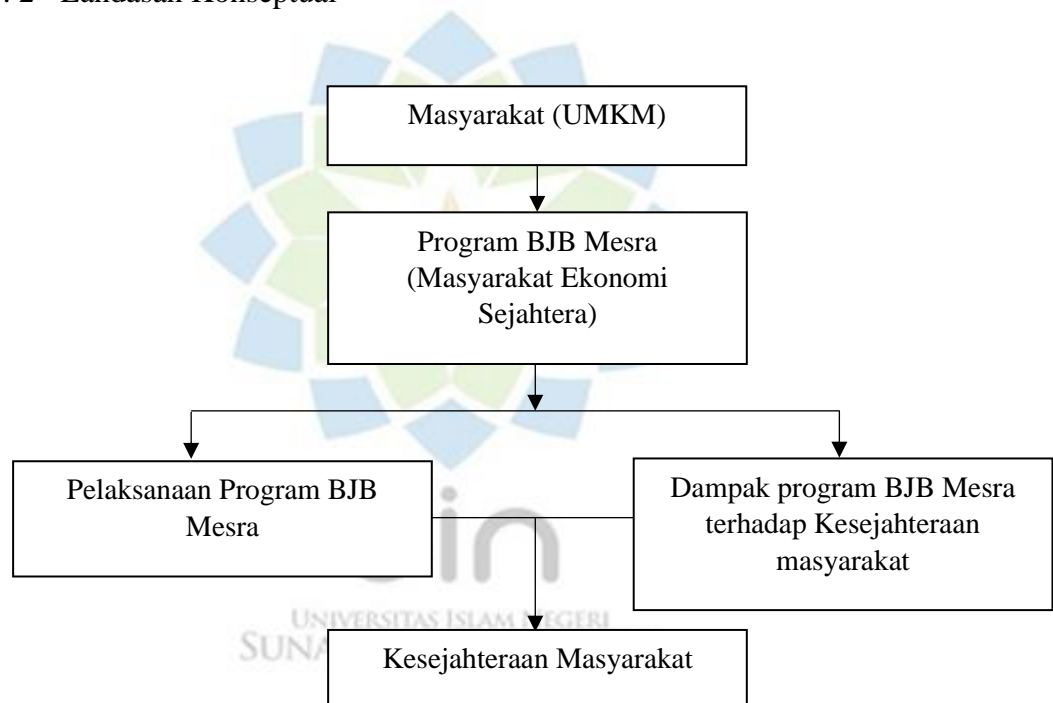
. 2 Landasan Konseptual

Masyarakat (UMKM)

Program BJB Mesra (Masyarakat Ekonomi Sejahtera)

Pelaksanaan Program BJB Mesra

Dampak program BJB Mesra terhadap Kesejahteraan masyarakat

UNIVERSITAS ISLAM NEGERI
SUNA

Kesejahteraan Masyarakat